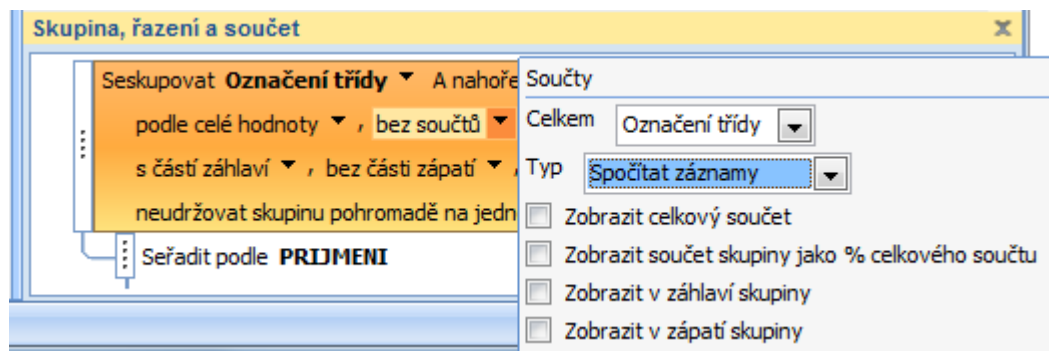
Skupina, řazení a součet

Seskupovat Označení třídy A nahoře

podle celé hodnoty, bez součtů

s částí záhlaví, bez části zápatí,

neudržovat skupinu pohromadě na jedn

Seřadit podle PRIJMENI

Součty

Celkem Označení třídy

Typ Spočítat záznamy

Zobrazit celkový součet

Zobrazit součet skupiny jako % celkového součtu

Zobrazit v záhlaví skupiny

Zobrazit v zápatí skupiny